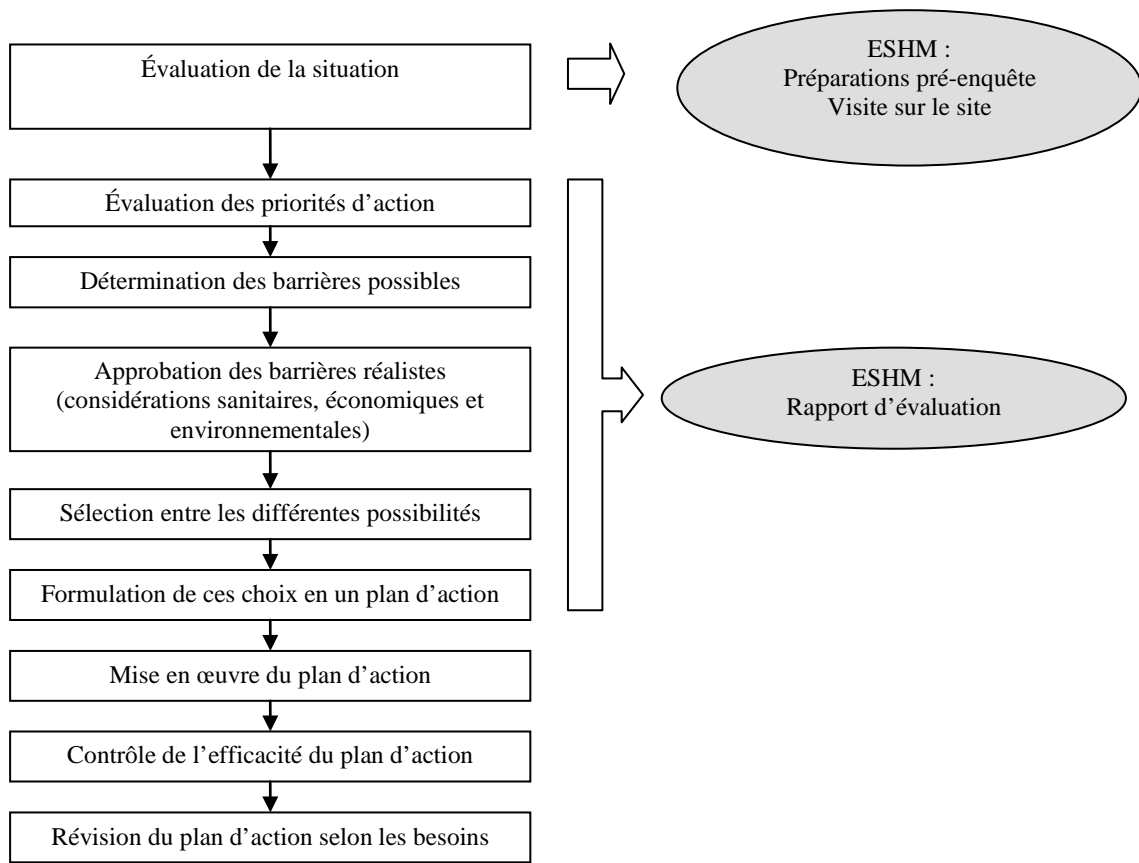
Évaluation de la situation

ESHM :
Préparations pré-enquête
Visite sur le site

Évaluation des priorités d’action

Détermination des barrières possibles

Approbation des barrières réalistes (considérations sanitaires, économiques et environnementales)

ESHM :
Rapport d’évaluation

Sélection entre les différentes possibilités

Formulation de ces choix en un plan d’action

Mise en œuvre du plan d’action

Contrôle de l’efficacité du plan d’action

Révision du plan d’action selon les besoins